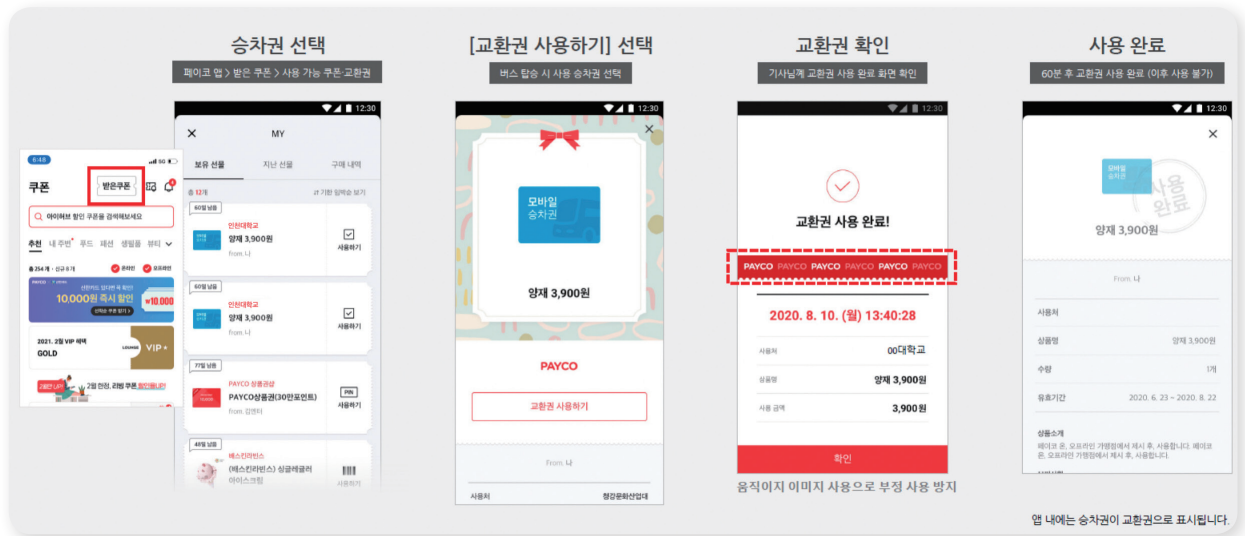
승차권 선택

페이코 앱 > 받은 쿠폰 > 사용 가능 쿠폰·교환권

6:48

쿠폰

받은쿠폰

아이허브 할인 쿠폰을 검색해보세요

추천 내 주변 푸드 패션 생활용 뷰티

10,000원 즉시 할인

₩10,000

2021. 2월 VIP 혜택

GOLD

VIP

2월 한정, 리빙 쿠폰

12:30

MY

보유 선물 지난 선물 구매 내역

총 12개

인천대학교

양재 3,900원

from. 나

사용하기

인천대학교

양재 3,900원

from. 나

사용하기

PAYCO 상품권몰

PAYCO상품권(3만포인트)

from. 김연티

PIN

사용하기

배스킨라빈스

(배스킨라빈스) 싱글레귤러 아이스크림

사용하기

[교환권 사용하기] 선택

버스 탑승 시 사용 승차권 선택

12:30

모바일 승차권

양재 3,900원

PAYCO

교환권 사용하기

From. 나

사용처

교환권 확인

기사님께 교환권 사용 완료 화면 확인

12:30

교환권 사용 완료!

PAYCO PAYCO PAYCO PAYCO PAYCO PAYCO

2020. 8. 10. (월) 13:40:28

사용처 00대학교

상품명 양재 3,900원

사용 금액 3,900원

확인

움직이지 이미지 사용으로 부정 사용 방지

사용 완료

60분 후 교환권 사용 완료 (이후 사용 불가)

12:30

모바일 승차권

사용 완료

양재 3,900원

From. 나

사용처

상품명 양재 3,900원

수량 1개

유효기간 2020. 6. 23 ~ 2020. 8. 22

상품소개

앱 내에는 승차권이 교환권으로 표시됩니다.